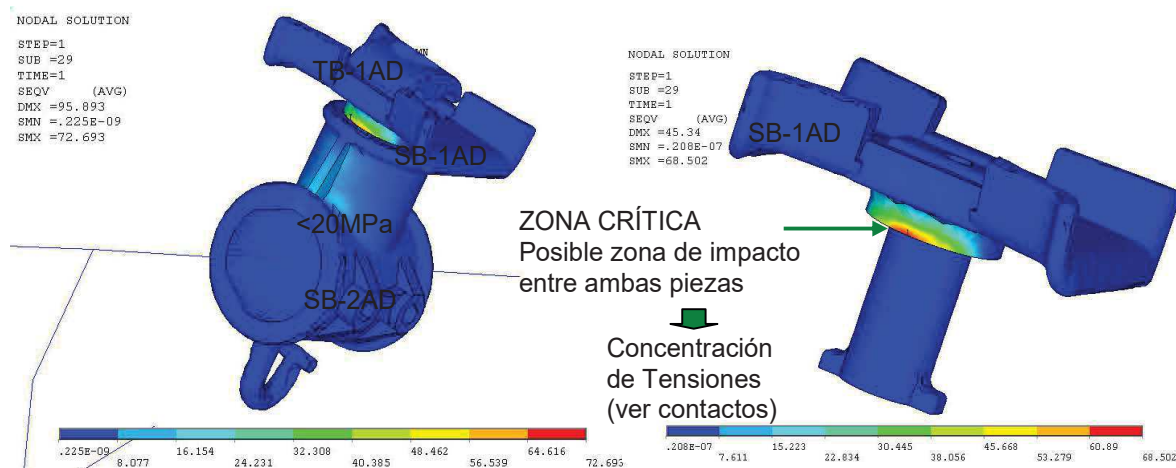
NODAL SOLUTION

STEP=1
SUB =29
TIME=1
SEQV (AVG)
DMX =95.893
SMN =.225E-09
SMX =72.693

TB-1AD

SB-1AD

<20MPa

SB-2AD

.225E-09 8.077 16.154 24.231 32.308 40.385 48.462 56.539 64.616 72.693

NODAL SOLUTION

STEP=1
SUB =29
TIME=1
SEQV (AVG)
DMX =45.34
SMN =.208E-07
SMX =68.502

SB-1AD

ZONA CRÍTICA
Posible zona de impacto entre ambas piezas

Concentración de Tensiones (ver contactos)

.208E-07 7.611 15.223 22.834 30.445 38.056 45.668 53.279 60.89 68.502